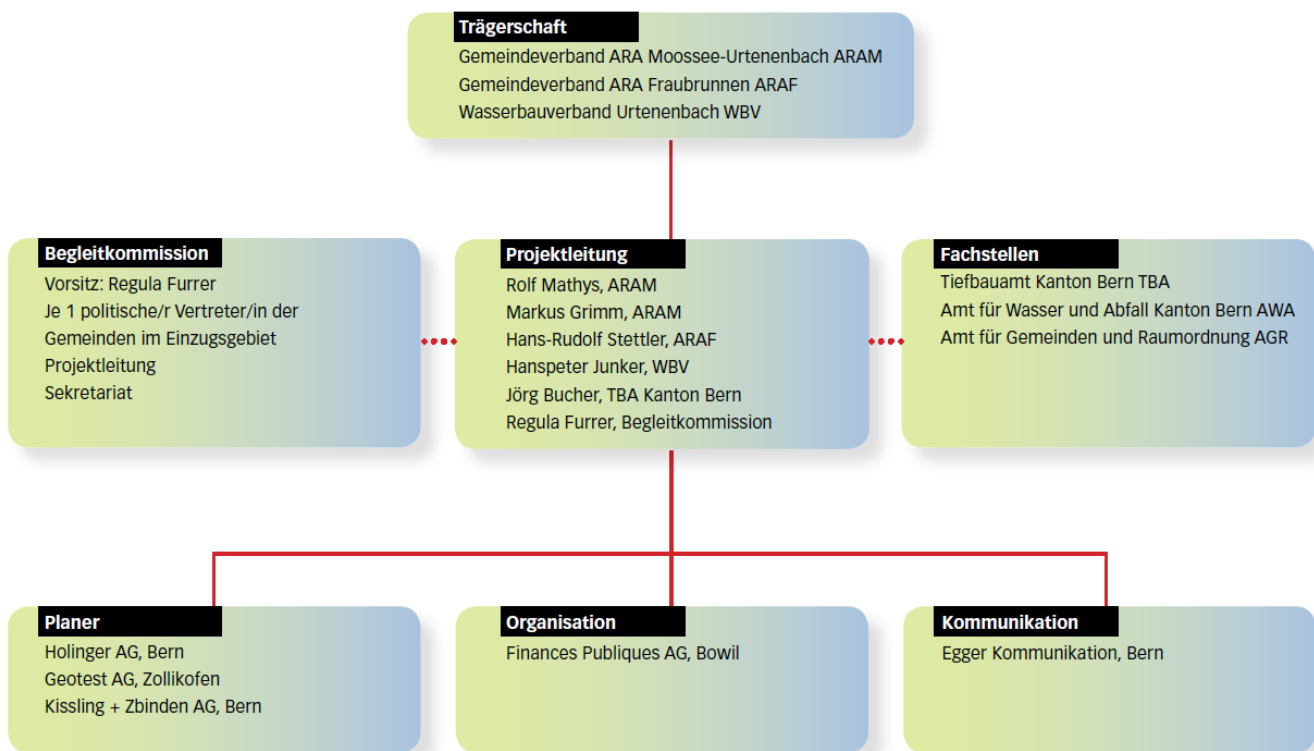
Trägerschaft
Gemeindeverband ARA Moossee-Urtenenbach ARAM
Gemeindeverband ARA Fraubrunnen ARAF
Wasserbauverband Urtenenbach WBV

Begleitkommission
Vorsitz: Regula Furrer
Je 1 politische/r Vertreter/in der Gemeinden im Einzugsgebiet
Projektleitung
Sekretariat

Projektleitung
Rolf Mathys, ARAM
Markus Grimm, ARAM
Hans-Rudolf Stettler, ARAF
Hanspeter Junker, WBV
Jörg Bucher, TBA Kanton Bern
Regula Furrer, Begleitkommission

Fachstellen
Tiefbauamt Kanton Bern TBA
Amt für Wasser und Abfall Kanton Bern AWA
Amt für Gemeinden und Raumordnung AGR

Planer
Holinger AG, Bern
Geotest AG, Zollikofen
Kissling + Zbinden AG, Bern

Organisation
Finances Publiques AG, Bowil

Kommunikation
Egger Kommunikation, Bern